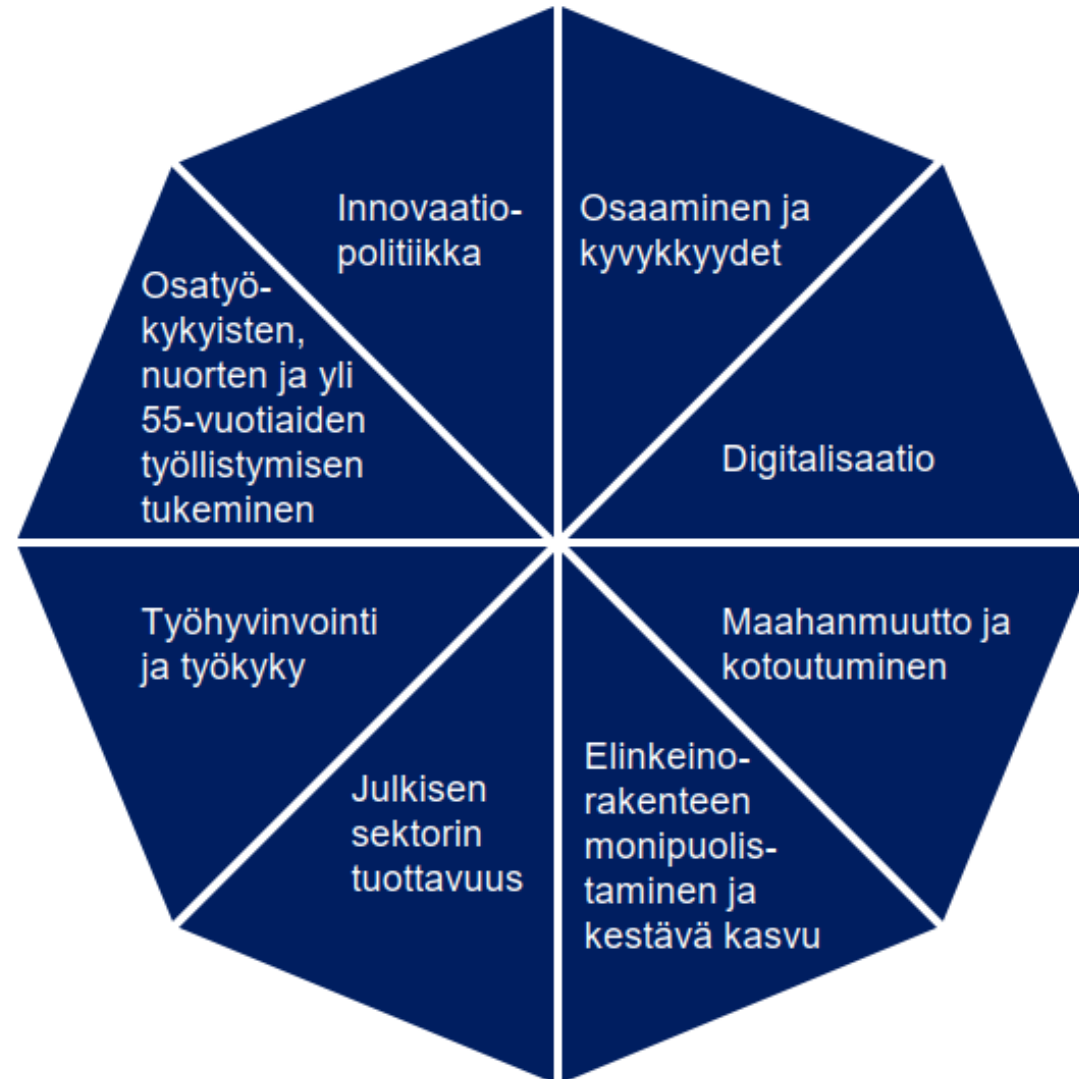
Innovaatiopolitiikka

Osaaminen ja kyvykkyydet

Osatyökykyisten, nuorten ja yli 55-vuotiaiden työllistymisen tukeminen

Digitalisaatio

Työhyvinvointi ja työkyky

Maahanmuutto ja kotoutuminen

Julkisen sektorin tuottavuus

Elinkeinorakenteen monipuolistaminen ja kestävä kasvu